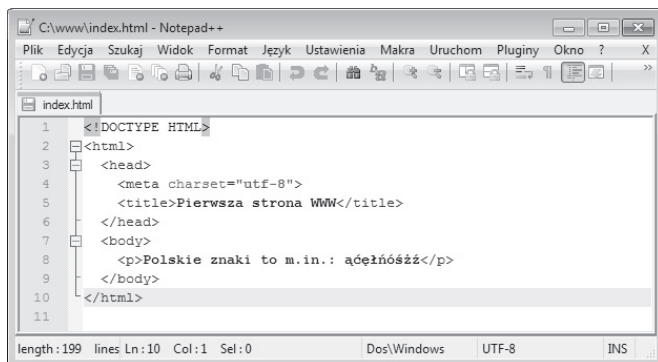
C:\www\index.html - Notepad++

Plik Edycja Szukaj Widok Format Język Ustawienia Makra Uruchom Pluginy Okno ? X

index.html

1 <!DOCTYPE HTML>
2 <html>
3 <head>
4 <meta charset="utf-8">
5 <title>Pierwsza strona WWW</title>
6 </head>
7 <body>
8 <p>Polskie znaki to m.in.: ąćęłńóśźż</p>
9 </body>
10 </html>
11

length : 199 lines Ln : 10 Col : 1 Sel : 0 Dos\Windows UTF-8 INS